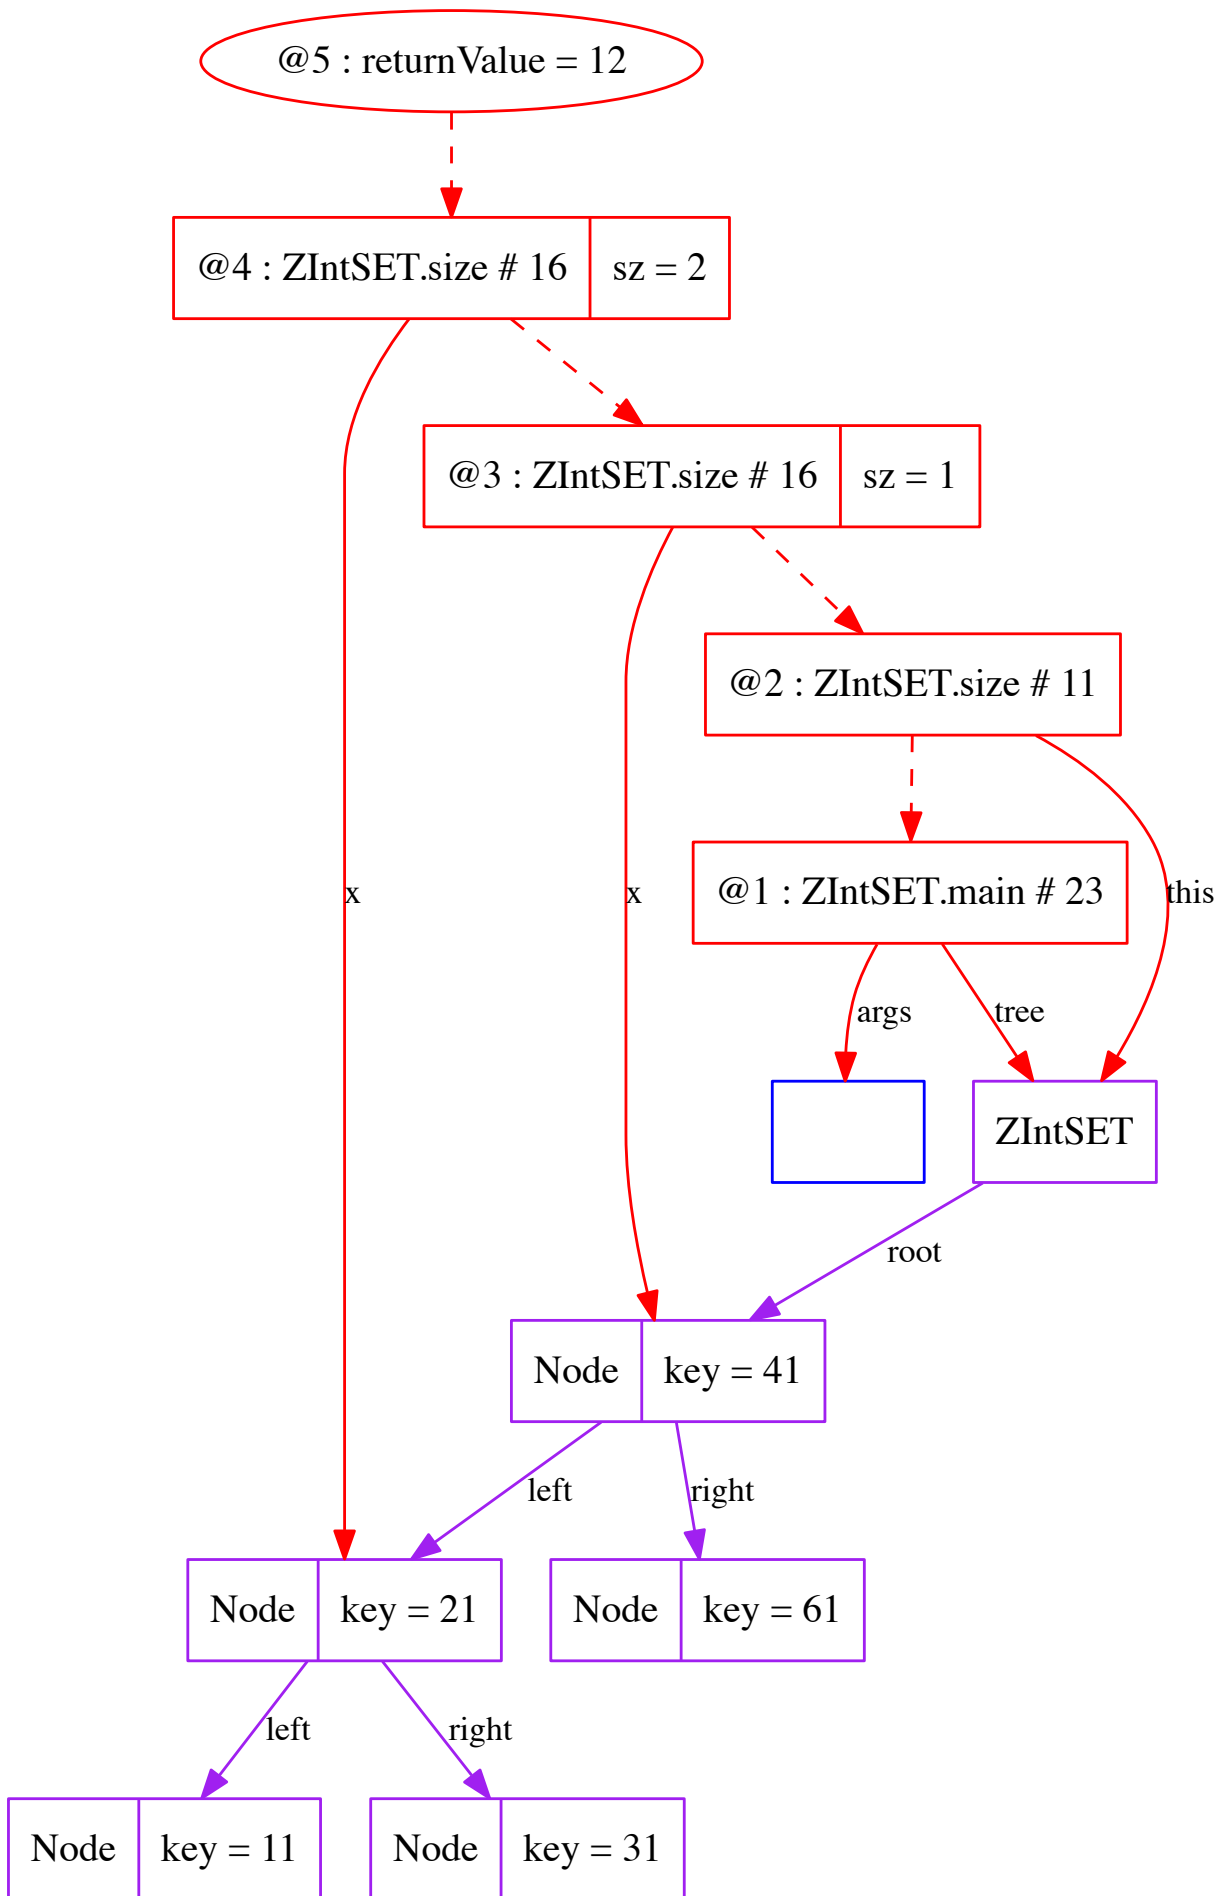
@5 : returnValue = 12

@4 : ZIntSET.size # 16 | sz = 2

@3 : ZIntSET.size # 16 | sz = 1

@2 : ZIntSET.size # 11

@1 : ZIntSET.main # 23

x

x

this

args

tree

ZIntSET

root

Node | key = 41

left

right

Node | key = 21

Node | key = 61

left

right

Node | key = 11

Node | key = 31